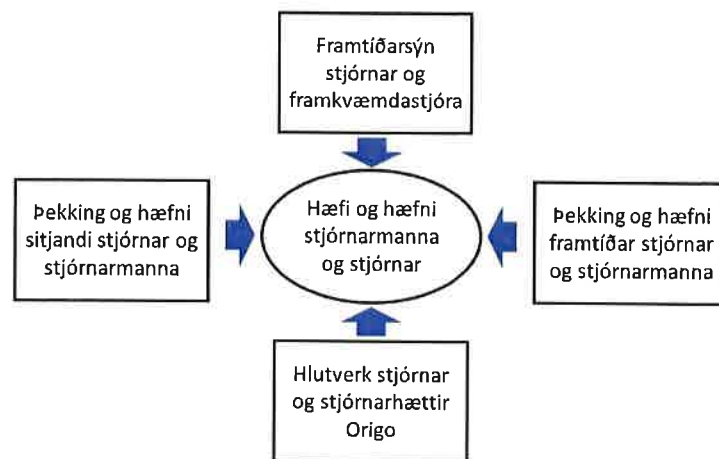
Framtíðarsýn stjórnar og framkvæmdastjóra

Þekking og hæfni sitjandi stjórnar og stjórnarmanna

Hæfi og hæfni stjórnarmanna og stjórnar

Þekking og hæfni framtíðar stjórnar og stjórnarmanna

Hlutverk stjórnar og stjórnarhættir Origo